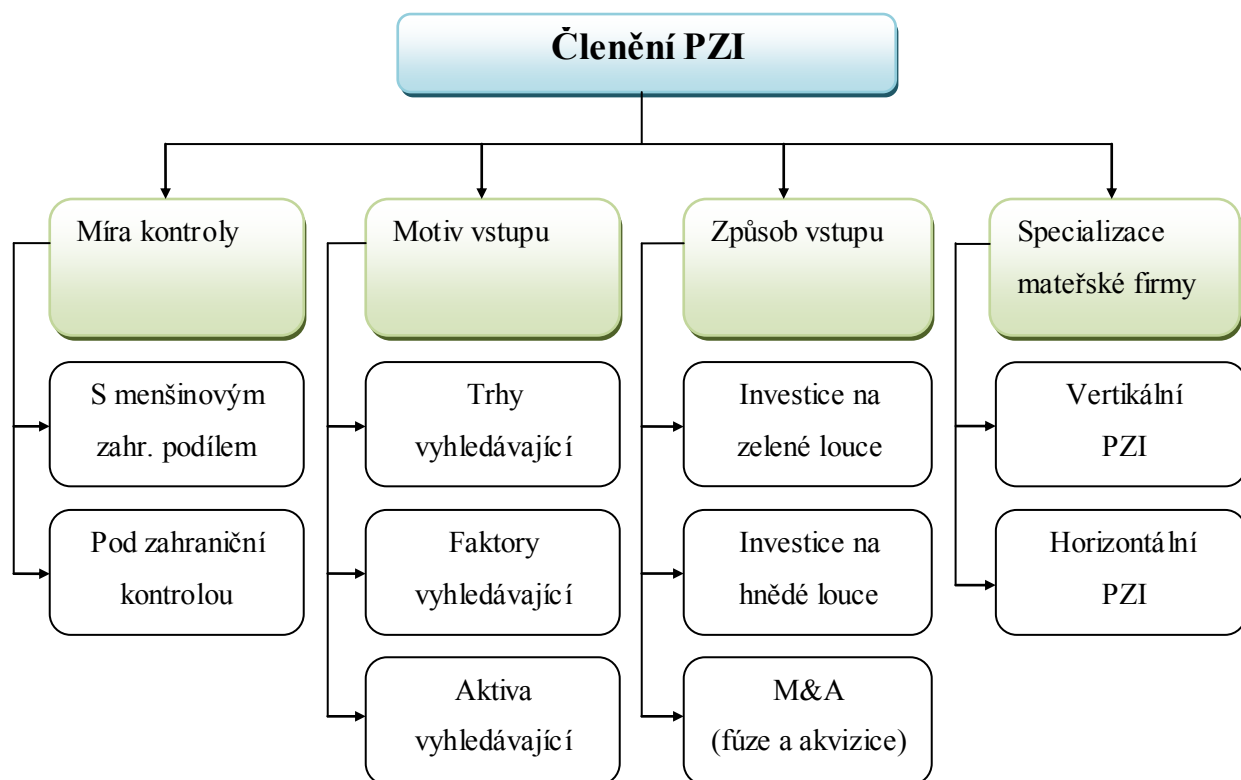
Členění PZI

Míra kontroly

S menšinovým zahr. podílem

Pod zahraniční kontrolou

Motiv vstupu

Trhy vyhledávající

Faktory vyhledávající

Aktiva vyhledávající

Způsob vstupu

Investice na zelené louce

Investice na hnědé louce

M&A (fúze a akvizice)

Specializace mateřské firmy

Vertikální PZI

Horizontální PZI